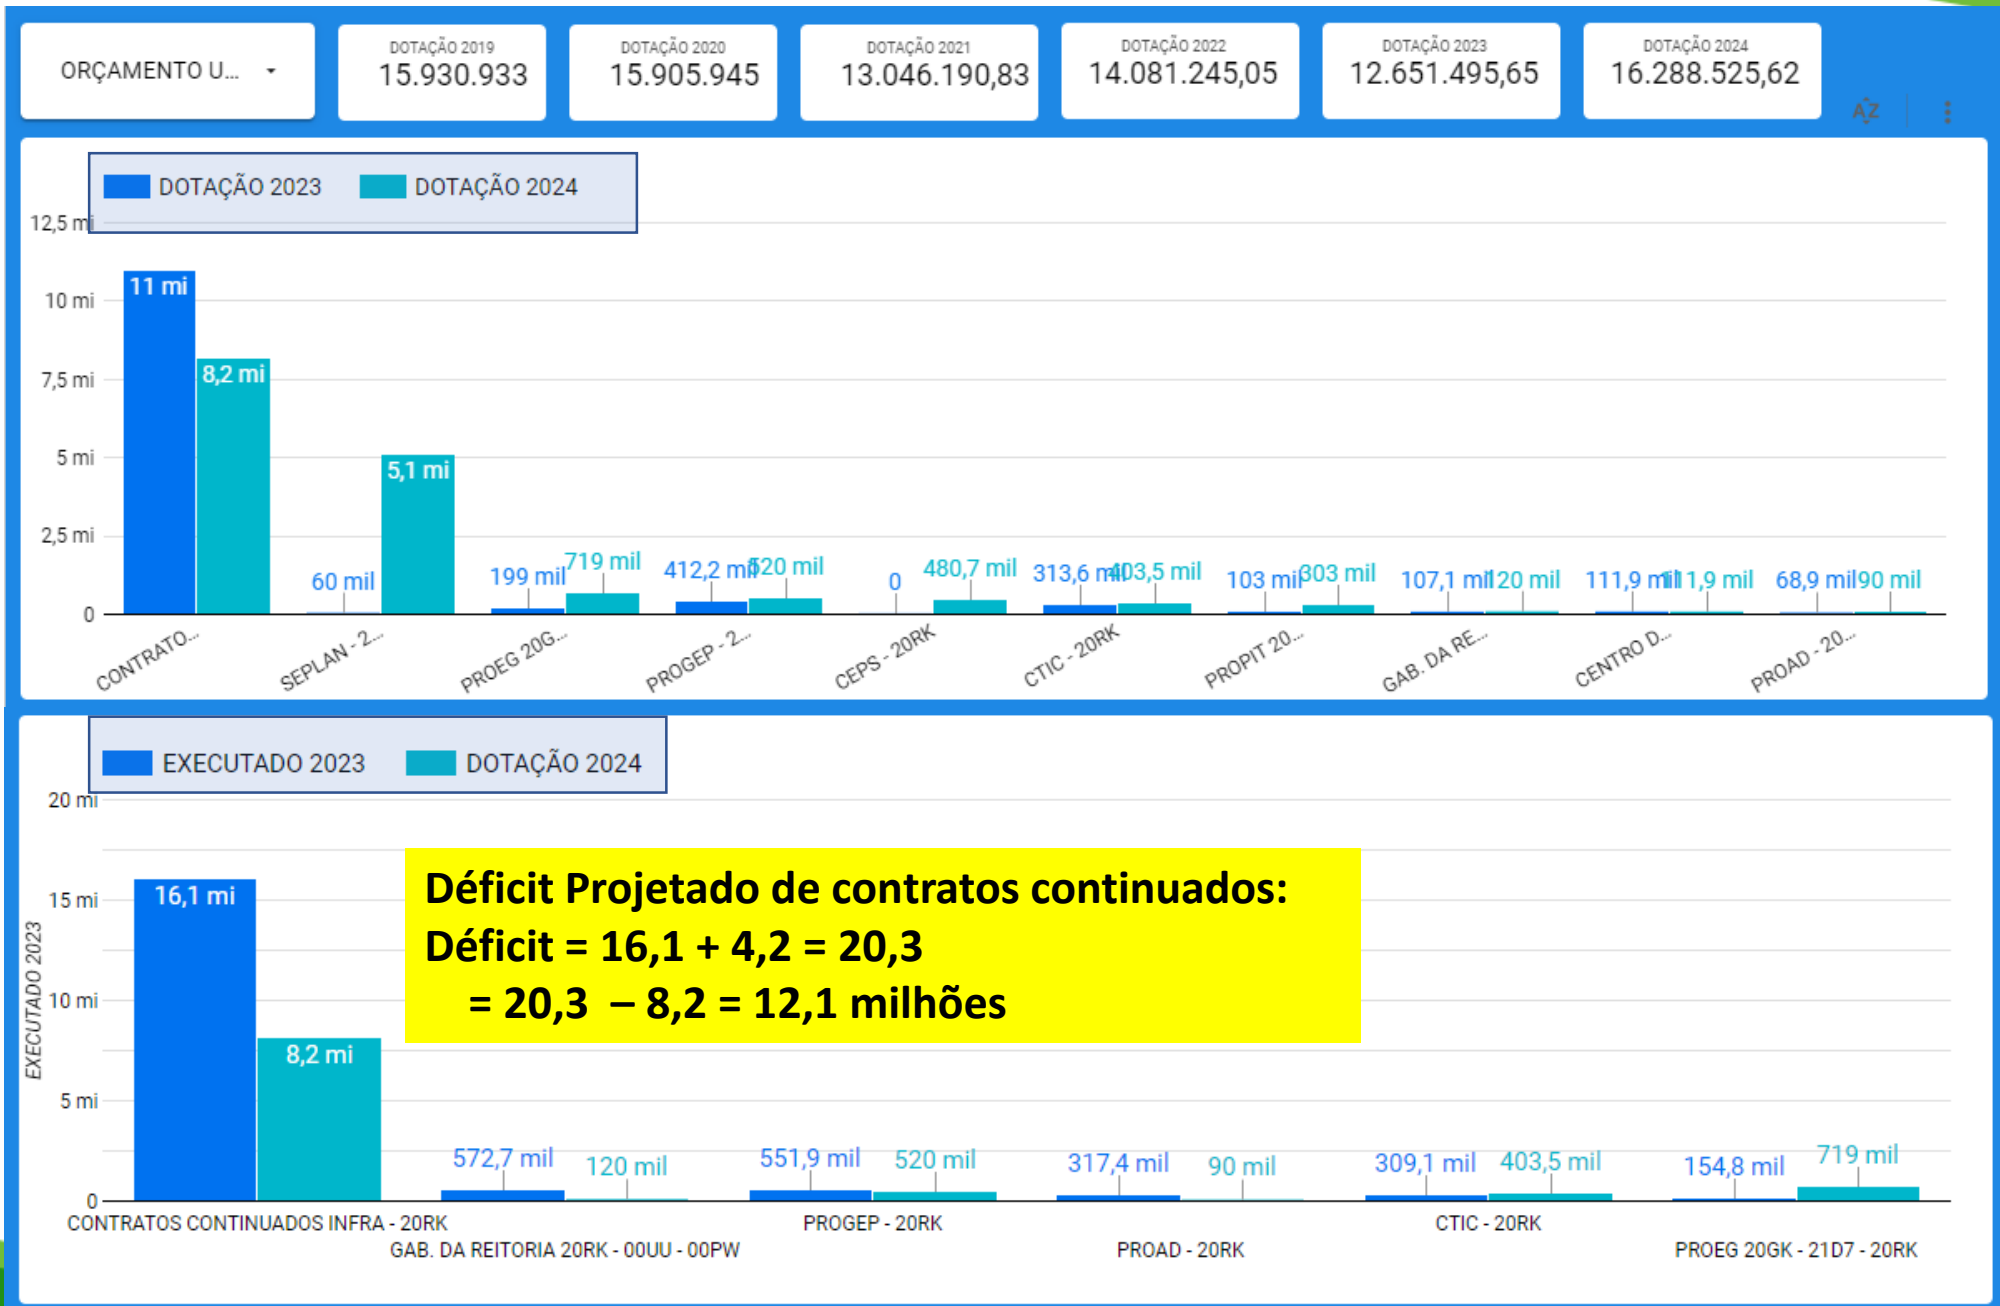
ORÇAMENTO U...

DOTAÇÃO 2019
15.930.933

DOTAÇÃO 2020
15.905.945

DOTAÇÃO 2021
13.046.190,83

DOTAÇÃO 2022
14.081.245,05

DOTAÇÃO 2023
12.651.495,65

DOTAÇÃO 2024
16.288.525,62

DOTAÇÃO 2023 DOTAÇÃO 2024

12,5 mi
10 mi
7,5 mi
5 mi
2,5 mi
0

11 mi
8,2 mi
60 mil
5,1 mi
199 mil
719 mil
412,2 mil
520 mil
0
480,7 mil
313,6 mil
403,5 mil
103 mil
303 mil
107,1 mil
120 mil
111,9 mil
111,9 mil
68,9 mil
90 mil

CONTRATO...
SEPLAN - 2...
PROEG 20G...
PROGEP - 2...
CEPS - 20RK
CTIC - 20RK
PROPIT 20...
GAB. DA RE...
CENTRO D...
PROAD - 20...

EXECUTADO 2023 DOTAÇÃO 2024

20 mi
15 mi
10 mi
5 mi
0

EXECUTADO 2023

16,1 mi
8,2 mi
572,7 mil
120 mil
551,9 mil
520 mil
317,4 mil
90 mil
309,1 mil
403,5 mil
154,8 mil
719 mil

Déficit Projetado de contratos continuados:
Déficit = 16,1 + 4,2 = 20,3
= 20,3 – 8,2 = 12,1 milhões

CONTRATOS CONTINUADOS INFRA - 20RK
GAB. DA REITORIA 20RK - 00UU - 00PW
PROGEP - 20RK
PROAD - 20RK
CTIC - 20RK
PROEG 20GK - 21D7 - 20RK